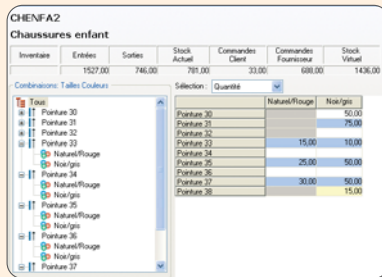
CHENFA2
Chaussures enfant

| Inventaire | Entrées | Sorties | Stock Actuel | Commandes Client | Commandes Fournisseur | Stock Virtuel |
|---|---|---|---|---|---|---|
| | 1527,00 | 746,00 | 781,00 | 33,00 | 688,00 | 1436,00 |

Combinaisons: Tailles Couleurs

Tous
Pointure 30
Pointure 31
Pointure 32
Pointure 33
Naturel/Rouge
Noir/gris
Pointure 34
Naturel/Rouge
Noir/gris
Pointure 35
Naturel/Rouge
Noir/gris
Pointure 36
Naturel/Rouge
Noir/gris
Pointure 37

Sélection : Quantité

| | Naturel/Rouge | Noir/gris |
|---|---|---|
| Pointure 30 | | 50,00 |
| Pointure 31 | | 75,00 |
| Pointure 32 | | |
| Pointure 33 | 15,00 | 10,00 |
| Pointure 34 | | |
| Pointure 35 | 25,00 | 50,00 |
| Pointure 36 | | |
| Pointure 37 | 30,00 | 50,00 |
| Pointure 38 | | 15,00 |